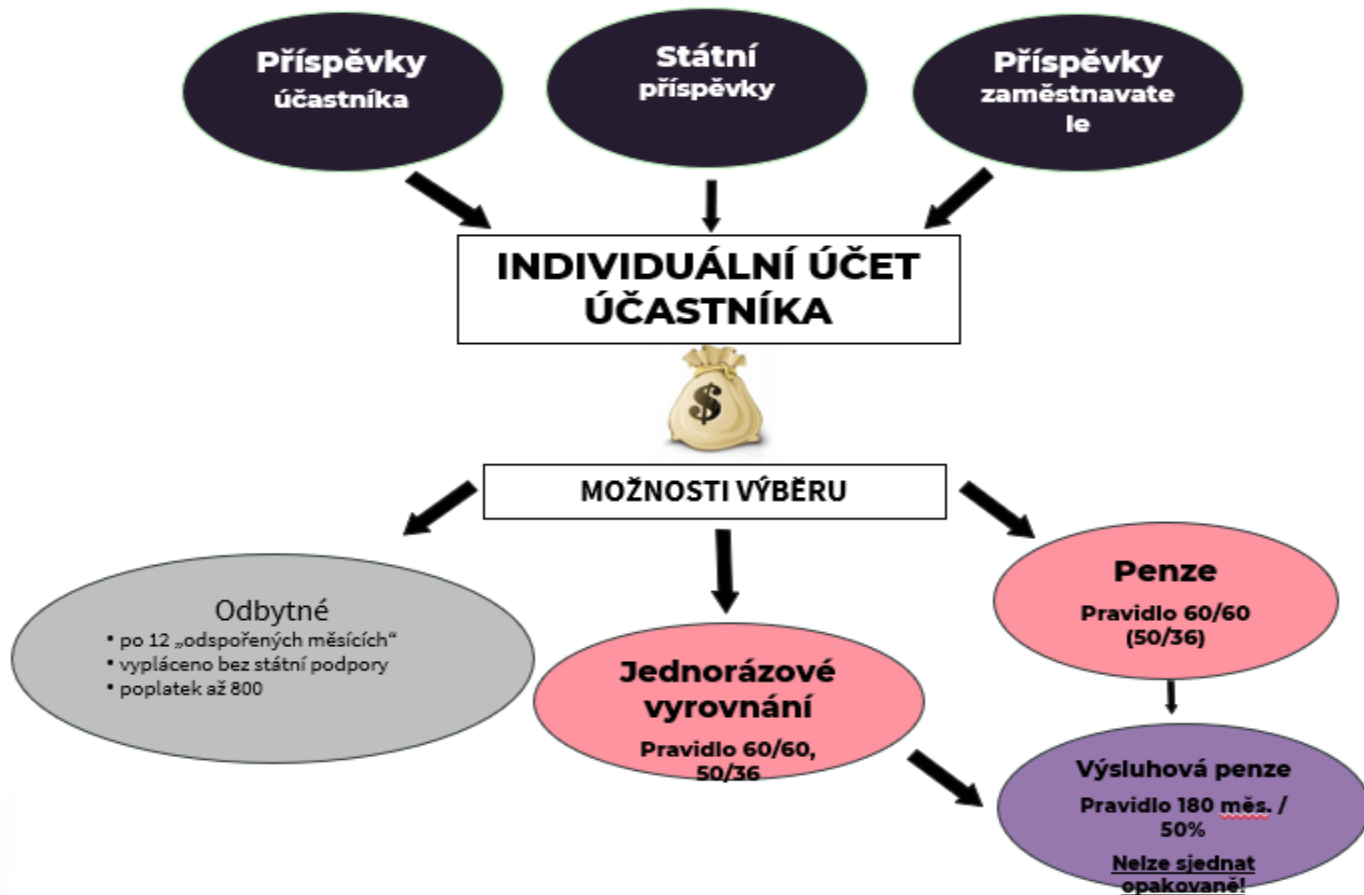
Příspěvky účastníka

Státní příspěvky

Příspěvky zaměstnavatele

INDIVIDUÁLNÍ ÚČET ÚČASTNÍKA

$

MOŽNOSTI VÝBĚRU

Odbytné
• po 12 „odspořených měsících"
• vypláceno bez státní podpory
• poplatek až 800

Jednorázové vyrovnání
Pravidlo 60/60, 50/36

Penze
Pravidlo 60/60 (50/36)

Výsluhová penze
Pravidlo 180 měs. / 50%
Nelze sjednat opakovaně!